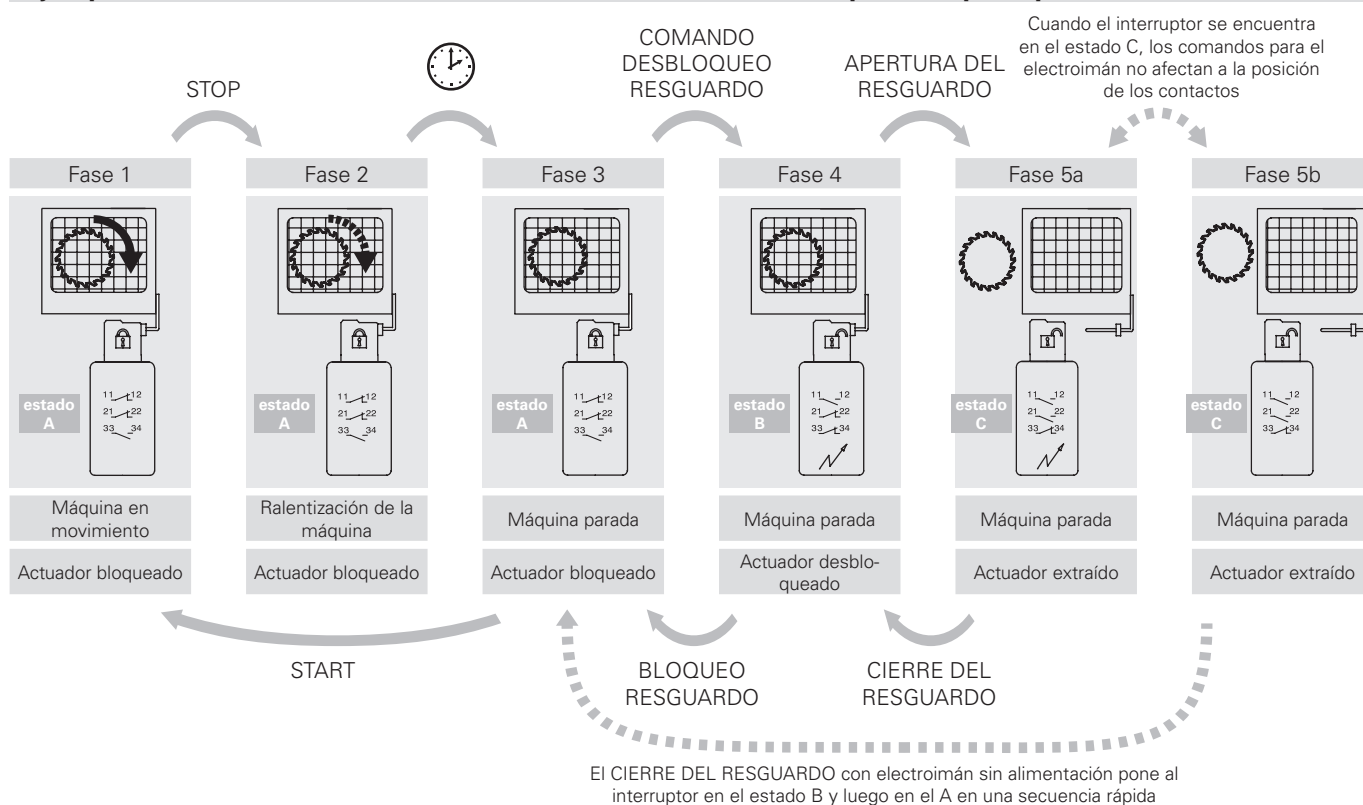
STOP

COMANDO DESBLOQUEO RESGUARDO

APERTURA DEL RESGUARDO

Cuando el interruptor se encuentra en el estado C, los comandos para el electroimán no afectan a la posición de los contactos

Fase 1

estado A

11 12
21 22
33 34

Máquina en movimiento

Actuador bloqueado

Fase 2

estado A

11 12
21 22
33 34

Ralentización de la máquina

Actuador bloqueado

Fase 3

estado A

11 12
21 22
33 34

Máquina parada

Actuador bloqueado

Fase 4

estado B

11 12
21 22
33 34

Máquina parada

Actuador desbloqueado

Fase 5a

estado C

11 12
21 22
33 34

Máquina parada

Actuador extraído

Fase 5b

estado C

11 12
21 22
33 34

Máquina parada

Actuador extraído

START

BLOQUEO RESGUARDO

CIERRE DEL RESGUARDO

El CIERRE DEL RESGUARDO con electroimán sin alimentación pone al interruptor en el estado B y luego en el A en una secuencia rápida